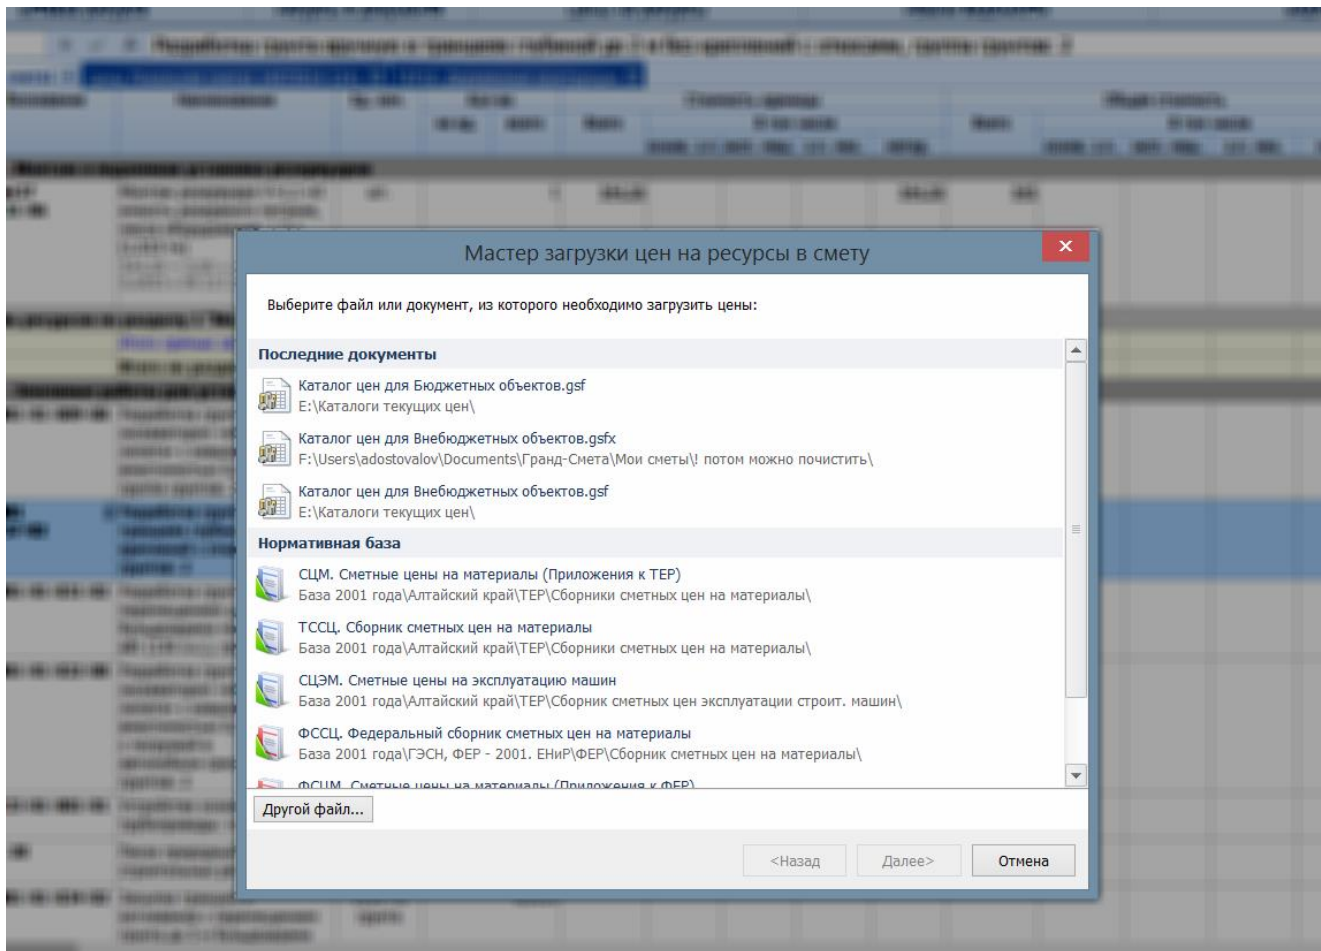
Мастер загрузки цен на ресурсы в смету

×

Выберите файл или документ, из которого необходимо загрузить цены:

Последние документы

Каталог цен для Бюджетных объектов.gsf
E:\Каталоги текущих цен\

Каталог цен для Внебюджетных объектов.gsfx
F:\Users\adostovalov\Documents\Гранд-Смета\Мои сметы\! потом можно почистить\

Каталог цен для Внебюджетных объектов.gsf
E:\Каталоги текущих цен\

Нормативная база

СЦМ. Сметные цены на материалы (Приложения к ТЕР)
База 2001 года\Алтайский край\ТЕР\Сборники сметных цен на материалы\

ТССЦ. Сборник сметных цен на материалы
База 2001 года\Алтайский край\ТЕР\Сборники сметных цен на материалы\

СЦЭМ. Сметные цены на эксплуатацию машин
База 2001 года\Алтайский край\ТЕР\Сборник сметных цен эксплуатации строит. машин\

ФССЦ. Федеральный сборник сметных цен на материалы
База 2001 года\ГЭСН, ФЕР - 2001. ЕНиР\ФЕР\Сборник сметных цен на материалы\

ФСЦМ. Сметные цены на материалы (Приложения к ФЕР)

Другой файл...

<Назад

Далее>

Отмена